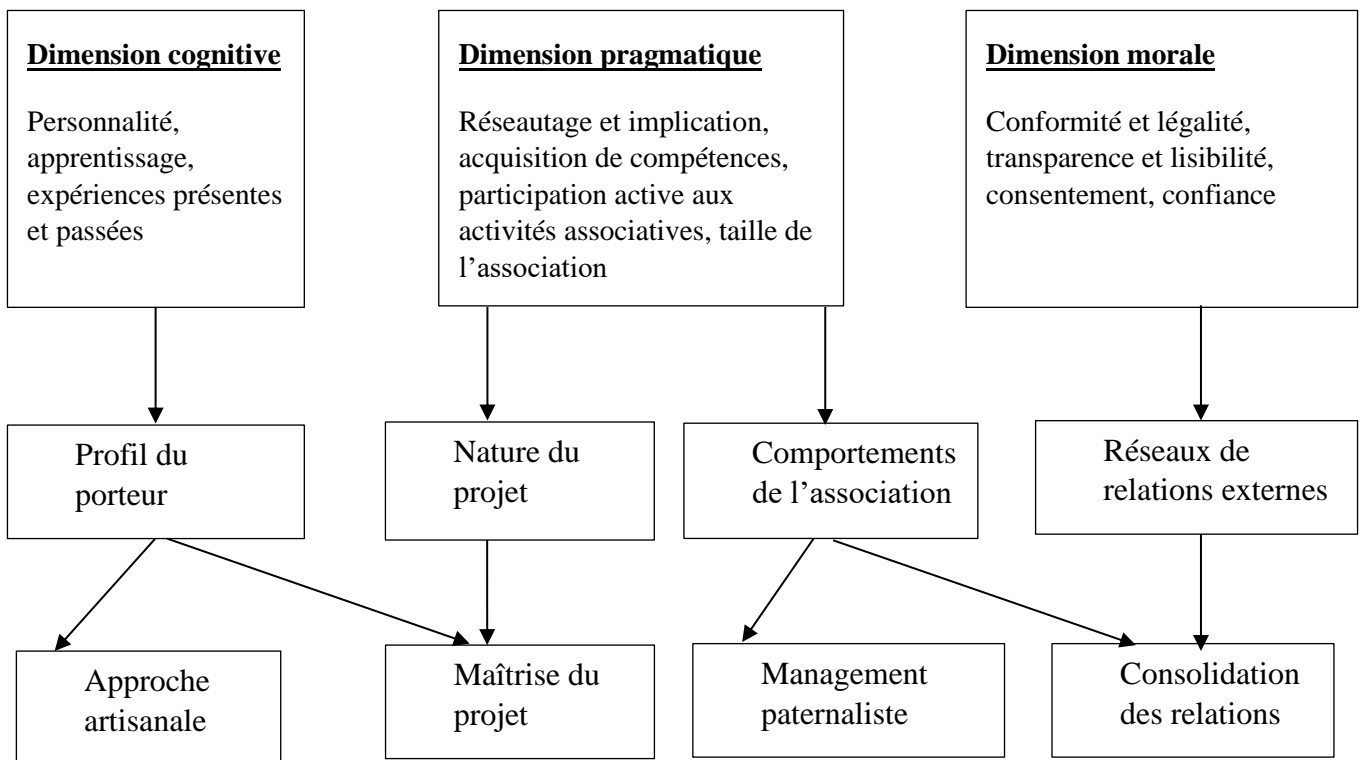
**Dimension cognitive**

Personnalité, apprentissage, expériences présentes et passées

**Dimension pragmatique**

Réseautage et implication, acquisition de compétences, participation active aux activités associatives, taille de l'association

**Dimension morale**

Conformité et légalité, transparence et lisibilité, consentement, confiance

Profil du porteur

Nature du projet

Comportements de l'association

Réseaux de relations externes

Approche artisanale

Maîtrise du projet

Management paternaliste

Consolidation des relations